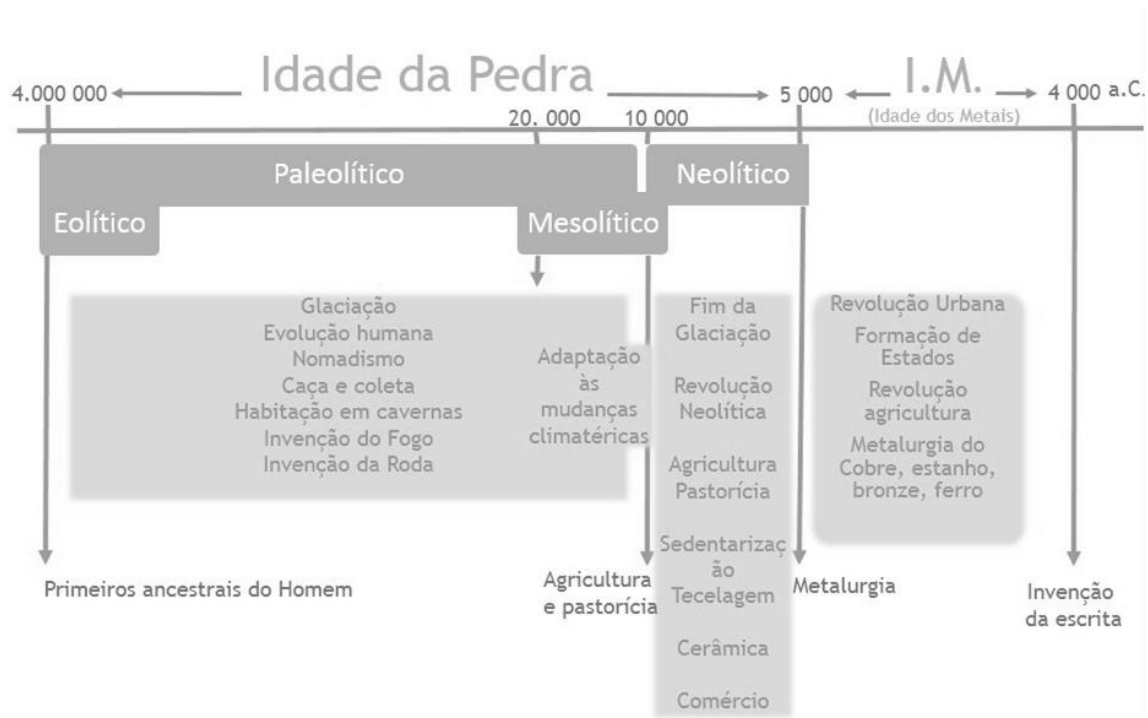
4.000 000 ← Idade da Pedra → 5 000 ← I.M. → 4 000 a.C.

(Idade dos Metais)

20. 000

10 000

Paleolítico

Neolítico

Eolítico

Mesolítico

Glaciação
Evolução humana
Nomadismo
Caça e coleta
Habitação em cavernas
Invenção do Fogo
Invenção da Roda

Adaptação às mudanças climatéricas

Fim da Glaciação

Revolução Neolítica

Agricultura Pastorícia

Sedentarização

Tecelagem

Cerâmica

Comércio

Revolução Urbana

Formação de Estados

Revolução agricultura

Metalurgia do Cobre, estanho, bronze, ferro

Primeiros ancestrais do Homem

Agricultura e pastorícia

Metalurgia

Invenção da escrita